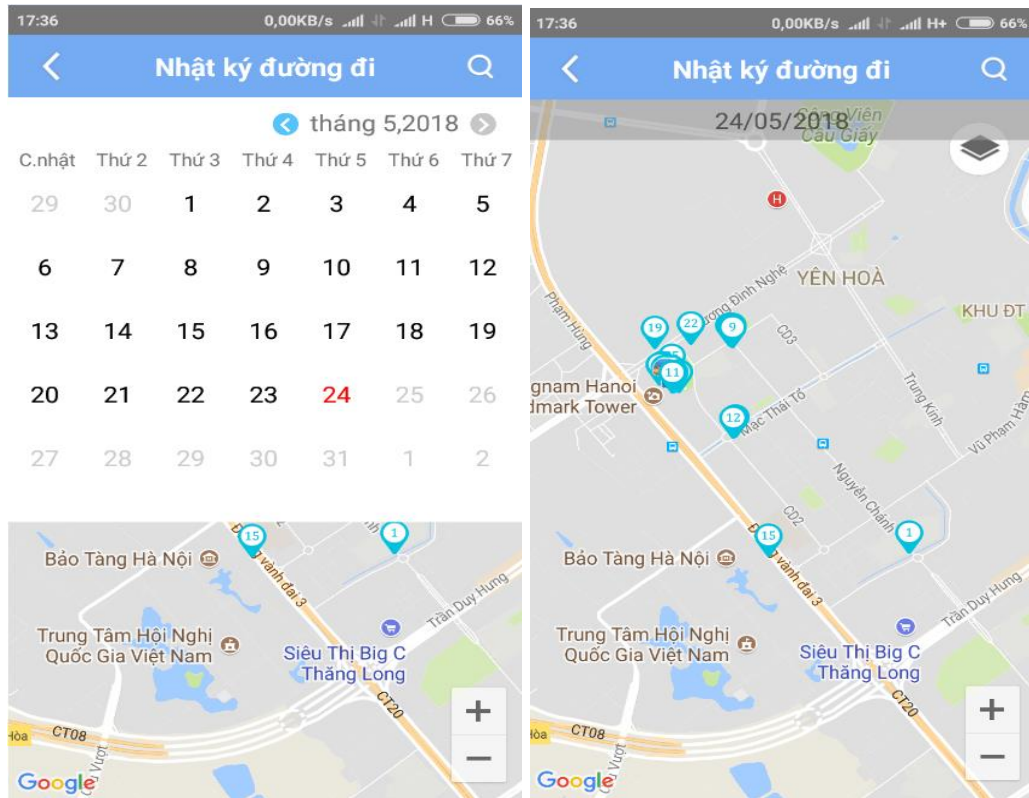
17:36 0,00KB/s H 66%

Nhật ký đường đi

tháng 5,2018

| C.nhật | Thứ 2 | Thứ 3 | Thứ 4 | Thứ 5 | Thứ 6 | Thứ 7 |
|---|---|---|---|---|---|---|
| 29 | 30 | 1 | 2 | 3 | 4 | 5 |
| 6 | 7 | 8 | 9 | 10 | 11 | 12 |
| 13 | 14 | 15 | 16 | 17 | 18 | 19 |
| 20 | 21 | 22 | 23 | 24 | 25 | 26 |
| 27 | 28 | 29 | 30 | 31 | 1 | 2 |

15 1 Đường vành đai 3 Bảo Tàng Hà Nội Trần Duy Hưng Trung Tâm Hội Nghị Quốc Gia Việt Nam Siêu Thị Big C Thăng Long CT20 Hòa CT08 Vượt Google + −

17:36 0,00KB/s H+ 66%

Nhật ký đường đi

24/05/2018

Công Viên Cầu Giấy YÊN HOÀ KHU ĐT Phạm Hùng Dương Đình Nghệ 19 22 9 C03 11 Trung Kính Keangnam Hanoi Landmark Tower Mạc Thái Tổ 12 Vũ Phạm Hàm Nguyễn Chánh C02 1 15 Bảo Tàng Hà Nội Đường vành đai 3 Trần Duy Hưng Trung Tâm Hội Nghị Quốc Gia Việt Nam Siêu Thị Big C Thăng Long CT20 Hòa CT08 Vượt Google + −